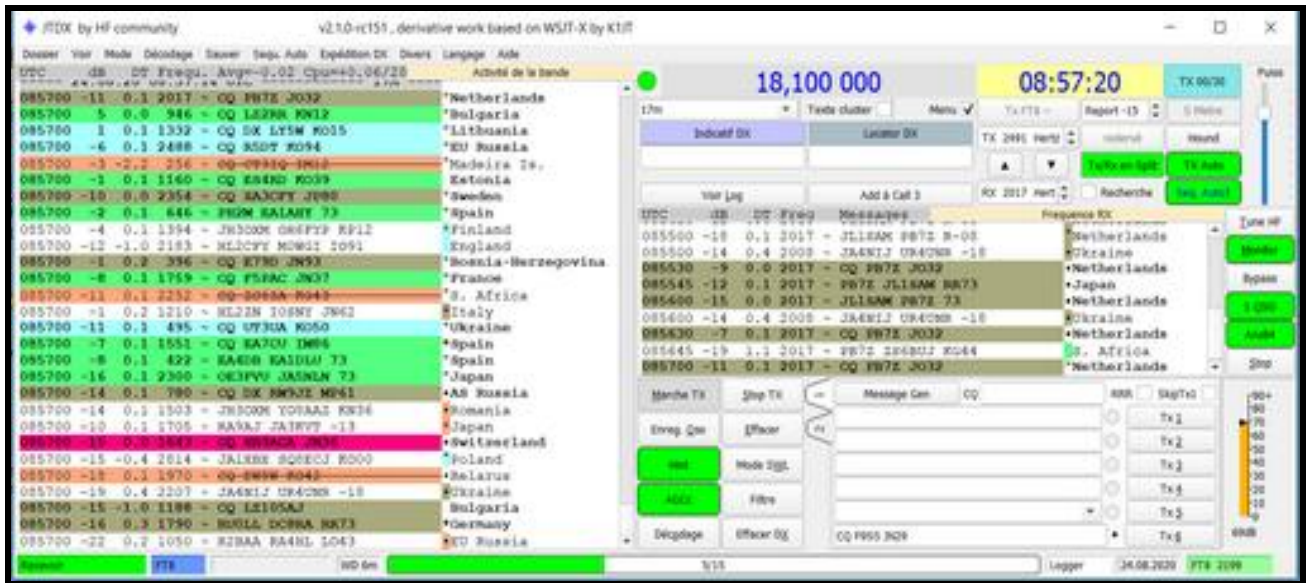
JTDX by HF community v2.1.0-rc151 , derivative work based on WSJT-X by K1JT

Dossier Voir Mode Décodage Sauver Sequ. Auto Expédition DX Divers Langage Aide

UTC dB DT Frequ. Avg=-0.02 Cpu=+0.06/28 Activité de la bande

085700 -11 0.1 2017 ~ CQ PB7Z JO32 Netherlands
085700 5 0.0 946 ~ CQ LZ2RR KN12 Bulgaria
085700 1 0.1 1332 ~ CQ DX LY5W KO15 Lithuania
085700 -6 0.1 2488 ~ CQ R5DT KO94 EU Russia
085700 -3 -2.2 256 ~ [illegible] Madeira Is.
085700 -1 0.1 1160 ~ CQ ES4ND KO39 Estonia
085700 -10 0.0 2354 ~ CQ SA3CFY JO80 Sweden
085700 -2 0.1 646 ~ PH2M EA1AHY 73 Spain
085700 -4 0.1 1394 ~ JH3OXM OH6FYP KP12 Finland
085700 -12 -1.0 2183 ~ HL2CFY M0WGI IO91 England
085700 -1 0.2 396 ~ CQ E78D JN93 Bosnia-Herzegovina
085700 -8 0.1 1759 ~ CQ F5PAC JN37 France
085700 -11 0.1 2232 ~ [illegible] S. Africa
085700 -1 0.2 1210 ~ HL2IN IO8NY JN62 Italy
085700 -11 0.1 495 ~ CQ UT3UA KO50 Ukraine
085700 -7 0.1 1551 ~ CQ EA7CU IM86 Spain
085700 -8 0.1 422 ~ EA4DB EA1DLU 73 Spain
085700 -16 0.1 2300 ~ OE3PVU JA5NLN 73 Japan
085700 -14 0.1 780 ~ CQ DX RW9JZ MP61 AS Russia
085700 -14 0.1 1503 ~ JH3OXM YO8AAZ KN36 Romania
085700 -10 0.1 1705 ~ RA9AJ JA7RVT -13 Japan
085700 10 0.0 1643 ~ CQ HB9ACA JN36 Switzerland
085700 -15 -0.4 2814 ~ JA1XRH SQ9ECJ KO00 Poland
085700 -15 0.1 1970 ~ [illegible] Belarus
085700 -19 0.4 2207 ~ JA6NIJ UR4UMR -18 Ukraine
085700 -15 -1.0 1188 ~ CQ LZ105AJ Bulgaria
085700 -16 0.3 1790 ~ HU0LL DC0BA RR73 Germany
085700 -22 0.2 1050 ~ RZ8AA RA4HL LO43 EU Russia

18,100 000
08:57:20
TX 00/30
Puiss
17m
Texte cluster
Menu
Tx FT8 ~
Report -15
S.Mètre
Indicatif DX
Locator DX
TX 2491 Hertz
Hold
Hound
Tx/Rx en Split
TX Auto
Voir Log
Add à Call 3
RX 2017 Hert
Recherche
Seq. Auto
UTC dB DT Freq Messages Fréquence RX
085500 -18 0.1 2017 ~ JL1SAM PB7Z R-08 Netherlands
085500 -14 0.4 2008 ~ JA6NIJ UR4UMR -18 Ukraine
085530 -9 0.0 2017 ~ CQ PB7Z JO32 Netherlands
085545 -12 0.1 2017 ~ PB7Z JL1SAM RR73 Japan
085600 -15 0.0 2017 ~ JL1SAM PB7Z 73 Netherlands
085600 -14 0.4 2008 ~ JA6NIJ UR4UMR -18 Ukraine
085630 -7 0.1 2017 ~ CQ PB7Z JO32 Netherlands
085645 -19 1.1 2017 ~ PB7Z ZS6BUJ KG44 S. Africa
085700 -11 0.1 2017 ~ CQ PB7Z JO32 Netherlands
Tune HF
Monitor
Bypass
1 QSO
AnsB4
Stop
Marche TX
Stop TX
Message Gen
CQ
RRR
Skip Tx1
Enreg. Qso
Effacer
Tx 1
Tx 2
Tx 3
Tx 4
Tx 5
Tx 6
Filtre
Mode Sign.
Décodage
Effacer DX
CQ PB55 JN29
Recevoir
FT8
WD 6m
5/15
Logger
24.08.2020
FT8 2199
60dB